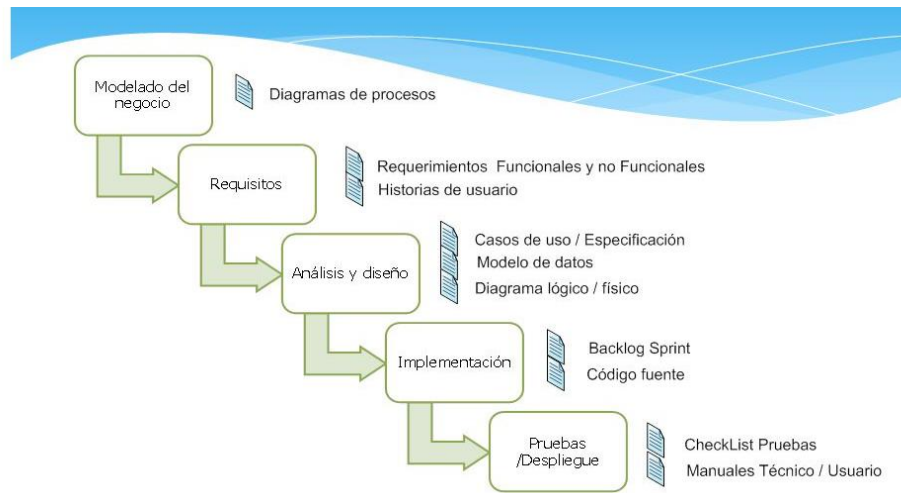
Modelado del negocio

Diagramas de procesos

Requisitos

Requerimientos Funcionales y no Funcionales

Historias de usuario

Análisis y diseño

Casos de uso / Especificación

Modelo de datos

Diagrama lógico / físico

Implementación

Backlog Sprint

Código fuente

Pruebas /Despliegue

CheckList Pruebas

Manuales Técnico / Usuario